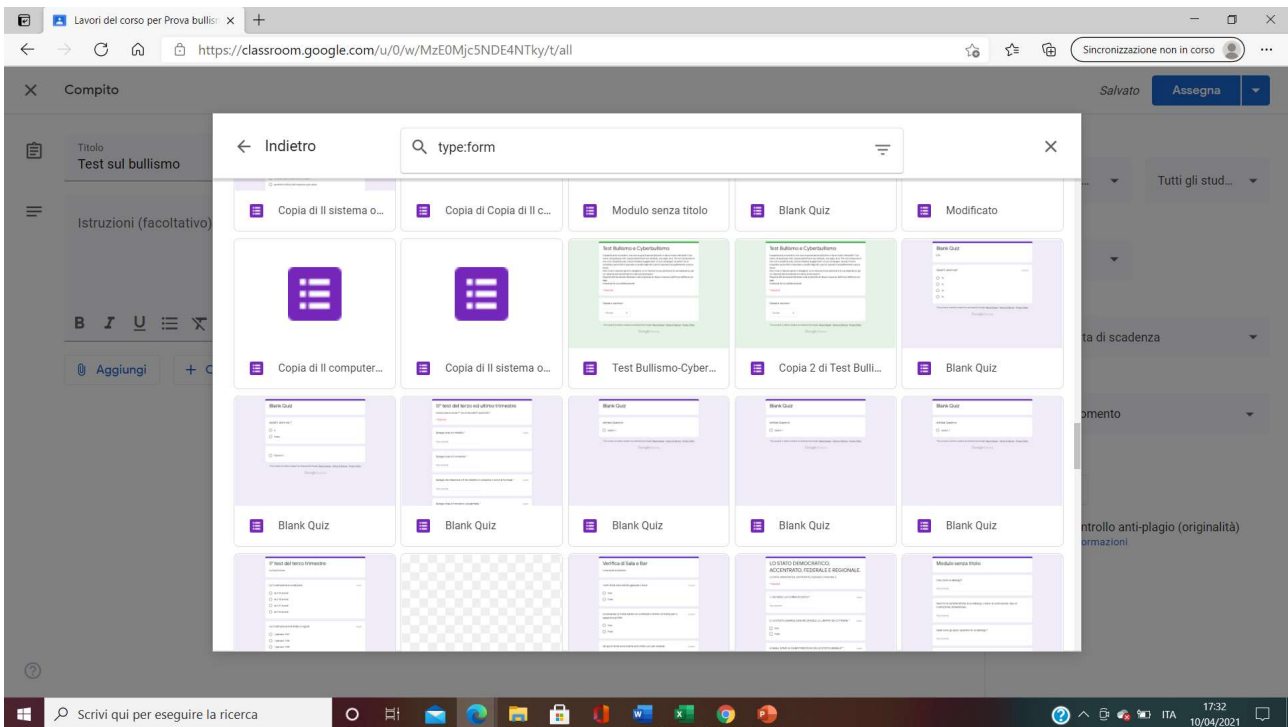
Lavori del corso per Prova bullis ×
https://classroom.google.com/u/0/w/MzE0Mjc5NDE4NTky/t/all
Sincronizzazione non in corso
Compito
Salvato
Assegna
Titolo
Test sul bullismo
Istruzioni (facoltativo)
Aggiungi
Tutti gli stud...
ta di scadenza
omento
ntrollo anti-plagio (originalità)
ormazioni
Indietro
type:form
Copia di Il sistema o...
Copia di Copia di Il c...
Modulo senza titolo
Blank Quiz
Modificato
Test Bullismo e Cyberbullismo
Test Bullismo e Cyberbullismo
Blank Quiz
Copia di Il computer...
Copia di Il sistema o...
Test Bullismo-Cyber...
Copia 2 di Test Bulli...
Blank Quiz
Blank Quiz
Blank Quiz
Blank Quiz
Blank Quiz
Blank Quiz
Blank Quiz
Blank Quiz
Blank Quiz
Blank Quiz
Blank Quiz
Verifica di Sala e Bar
LO STATO DEMOCRATICO, ACCENTRATO, FEDERALE E REGIONALE.
Modulo senza titolo
Scrivi qui per eseguire la ricerca
ITA
17:32
10/04/2021